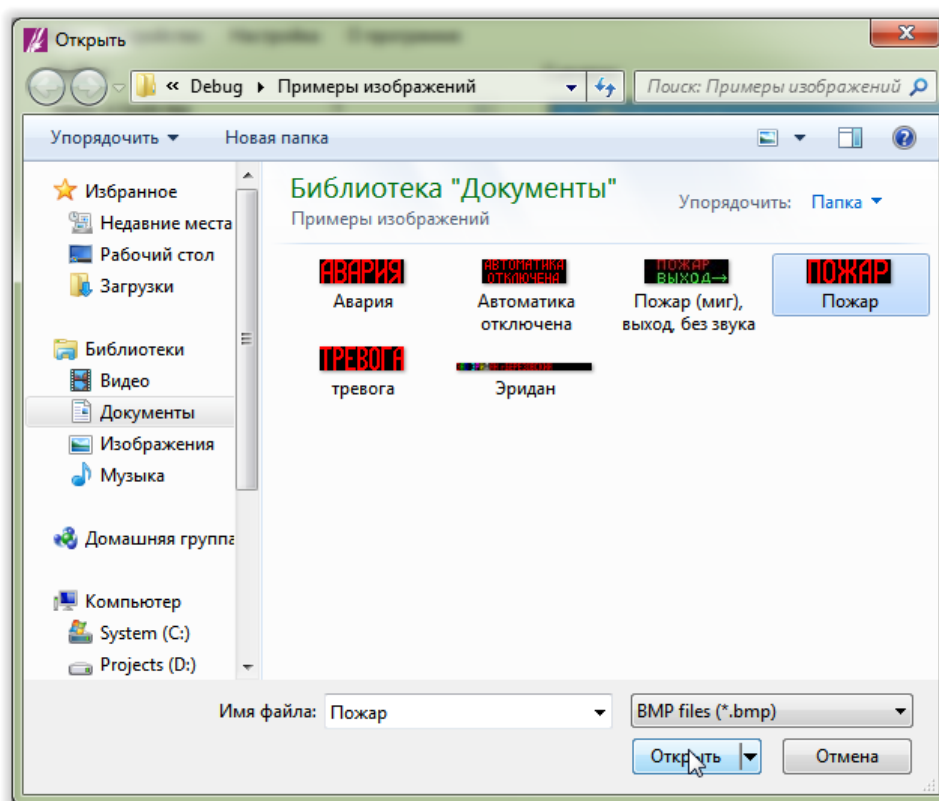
Открыть

« Debug ▸ Примеры изображений

Поиск: Примеры изображений

Упорядочить ▾ Новая папка

Избранное
Недавние места
Рабочий стол
Загрузки

Библиотеки
Видео
Документы
Изображения
Музыка

Домашняя группа

Компьютер
System (C:)
Projects (D:)

Библиотека "Документы"
Примеры изображений

Упорядочить: Папка ▾

АВАРИЯ
Авария

АВТОМАТИКА ОТКЛЮЧЕНА
Автоматика отключена

ПОЖАР ВЫХОД→
Пожар (миг), выход, без звука

ПОЖАР
Пожар

ТРЕВОГА
тревога

Эридан

Имя файла: Пожар

BMP files (*.bmp)

Открыть

Отмена